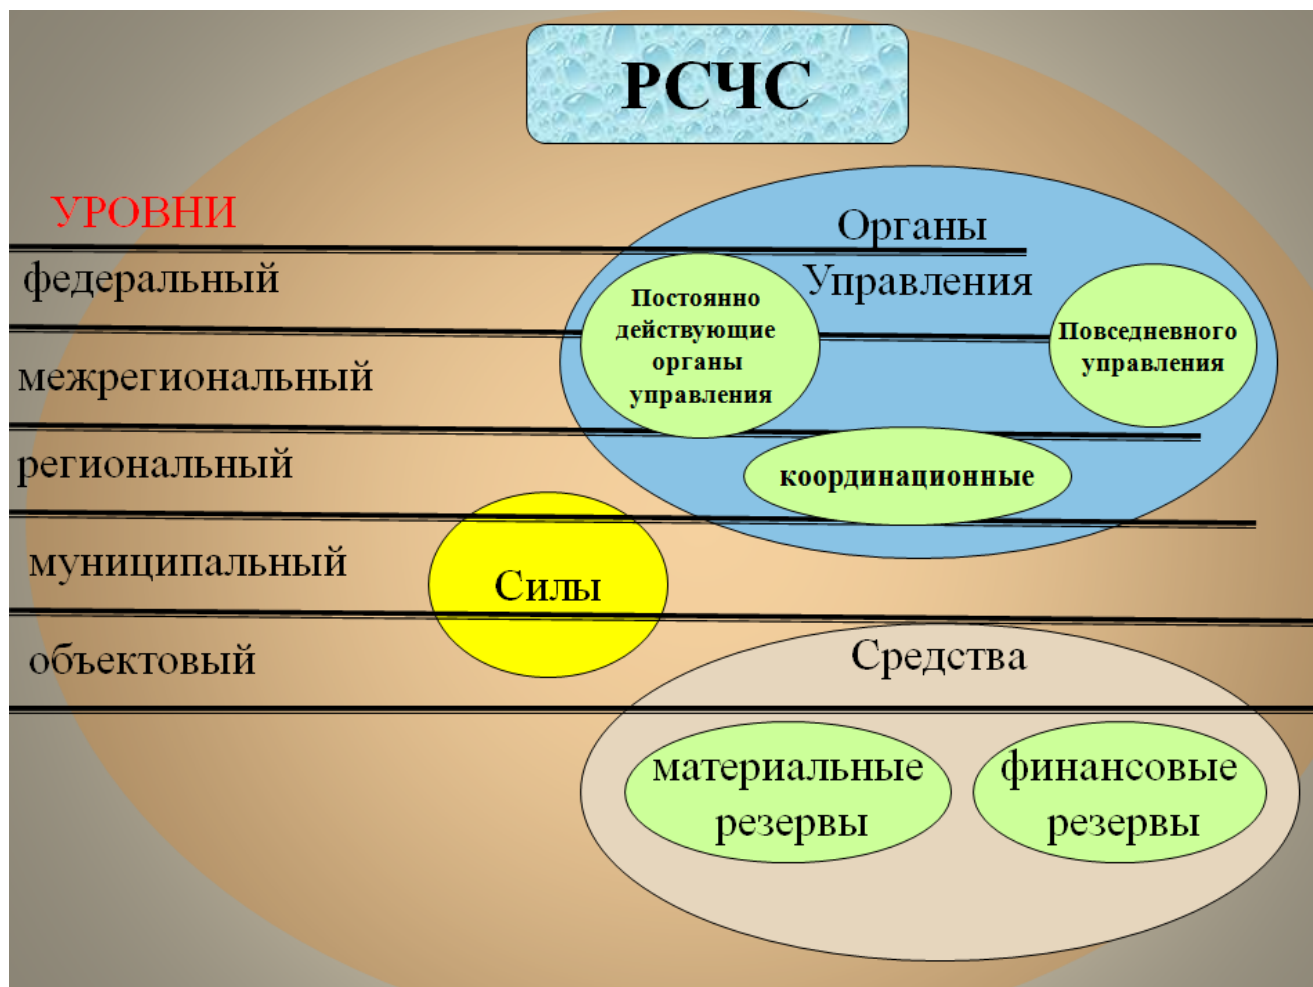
РСЧС

УРОВНИ

федеральный

межрегиональный

региональный

муниципальный

объектовый

Органы Управления

Постоянно действующие органы управления

Повседневного управления

координационные

Силы

Средства

материальные резервы

финансовые резервы